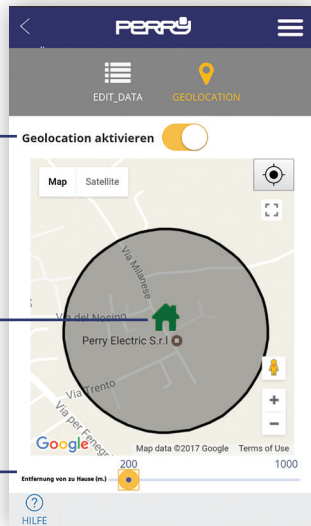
PERRY

EDIT_DATA GEOLOCATION

Geolocation aktivieren

Map Satellite

Via Milanese

Via del Nosino

Perry Electric S.r.l

Via Trento

Via per Fenegrò

Google Map data ©2017 Google Terms of Use

200 1000

Entfernung von zu Hause (m.)

HILFE